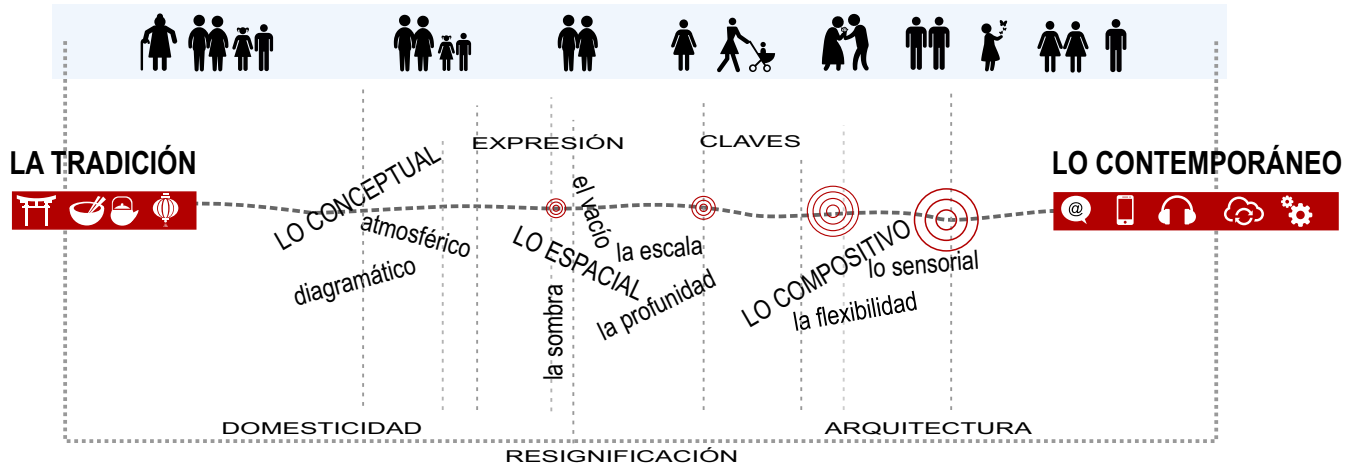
LA TRADICIÓN

EXPRESIÓN

CLAVES

LO CONTEMPORÁNEO

@

LO CONCEPTUAL

atmosférico

diagramático

el vacío

LO ESPACIAL

la escala

la profundidad

la sombra

LO COMPOSITIVO

lo sensorial

la flexibilidad

DOMESTICIDAD

ARQUITECTURA

RESIGNIFICACIÓN